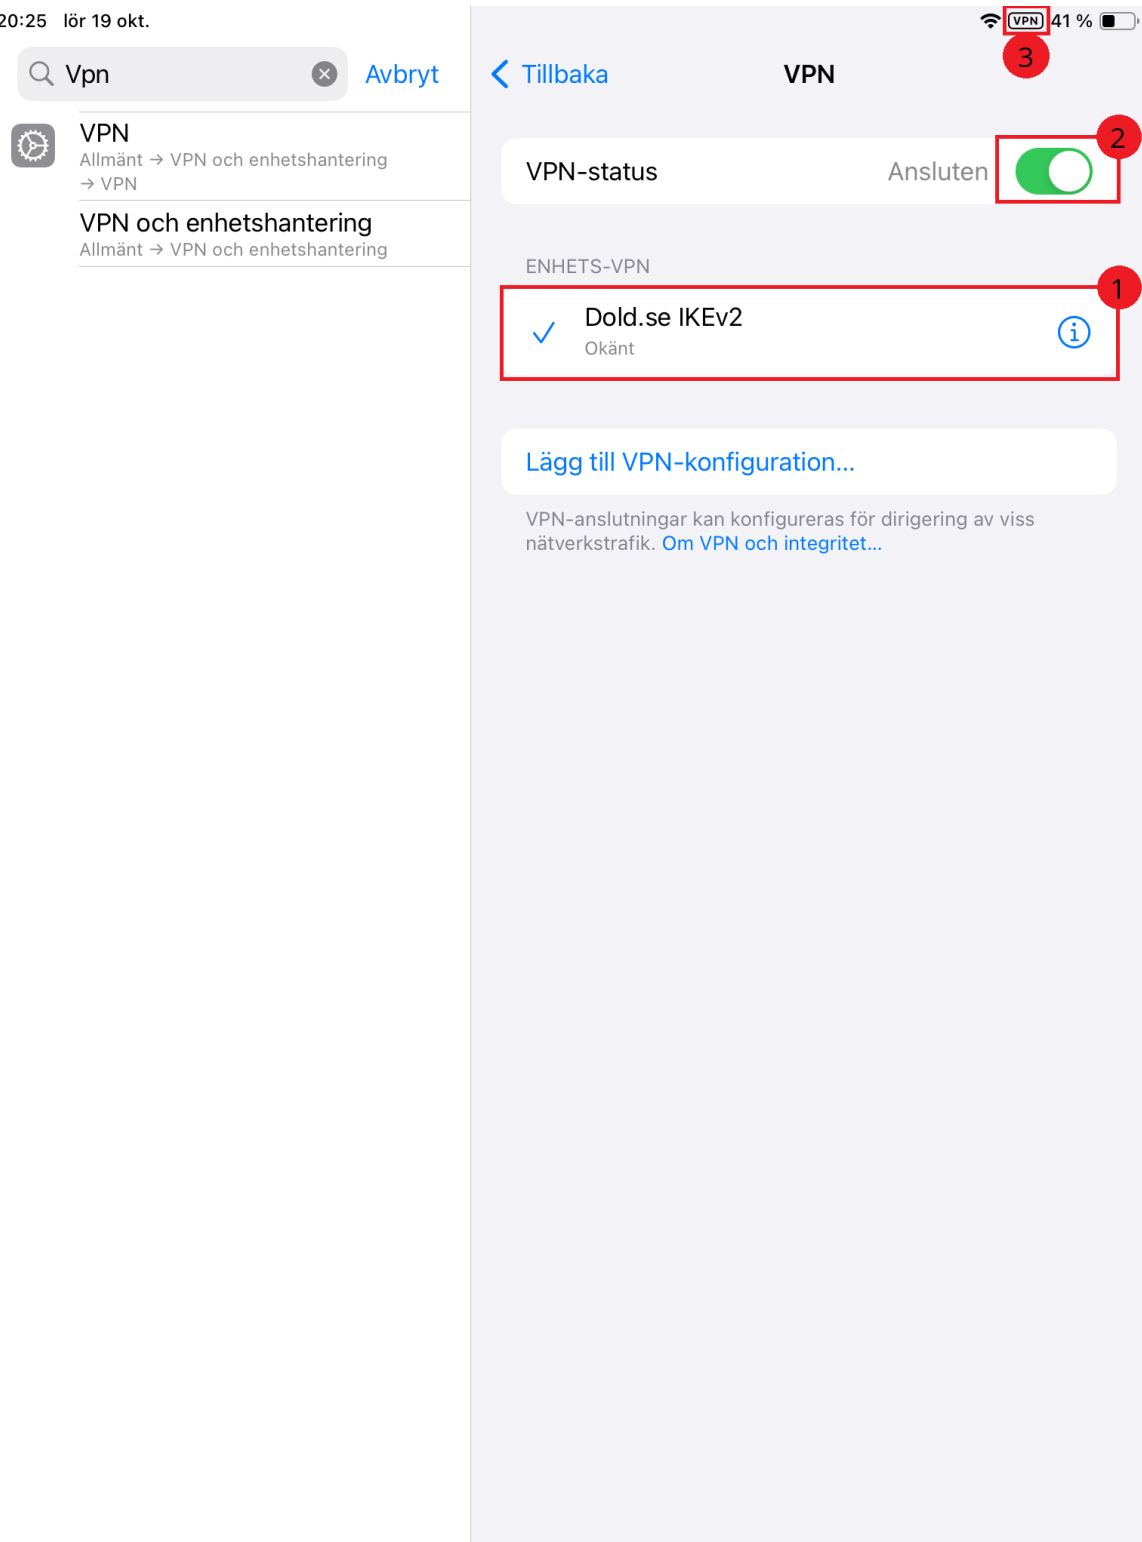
20:25 lör 19 okt.

VPN 41 %

3

Vpn

Avbryt

VPN
Allmänt → VPN och enhetshantering → VPN

VPN och enhetshantering
Allmänt → VPN och enhetshantering

Tillbaka

VPN

2

VPN-status

Ansluten

ENHETS-VPN

1

Dold.se IKEv2
Okänt

Lägg till VPN-konfiguration...

VPN-anslutningar kan konfigureras för dirigering av viss nätverkstrafik. Om VPN och integritet...